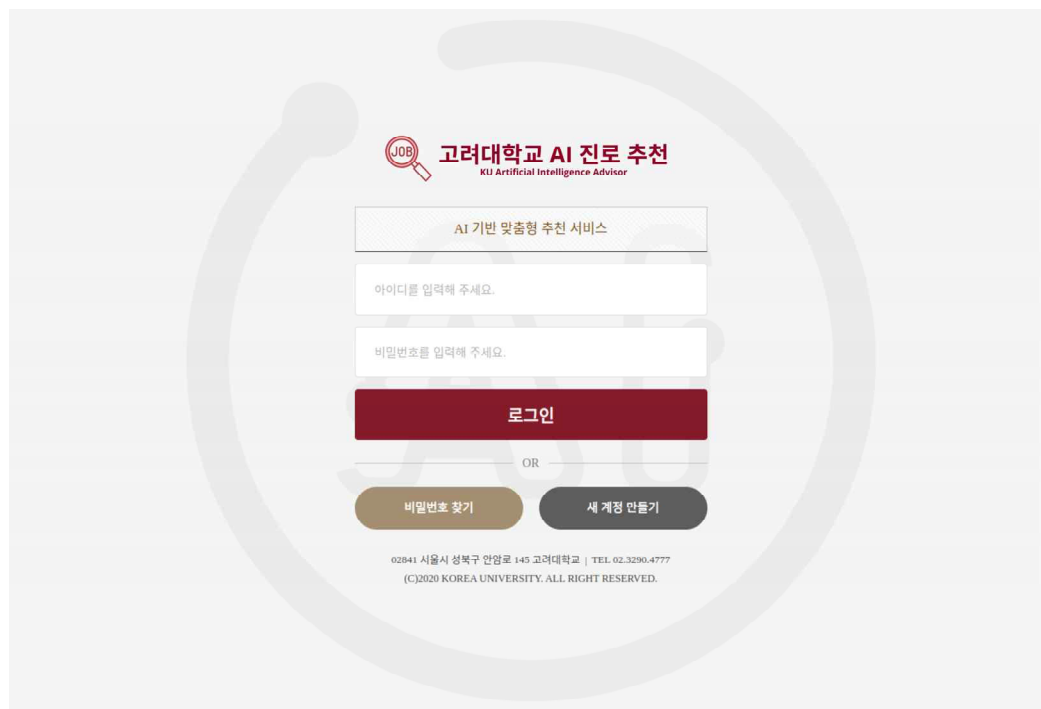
JOB

고려대학교 AI 진로 추천
KU Artificial Intelligence Advisor

AI 기반 맞춤형 추천 서비스

아이디를 입력해 주세요.

비밀번호를 입력해 주세요.

로그인

OR

비밀번호 찾기

새 계정 만들기

02841 서울시 성북구 안암로 145 고려대학교 | TEL 02.3290.4777
(C)2020 KOREA UNIVERSITY. ALL RIGHT RESERVED.